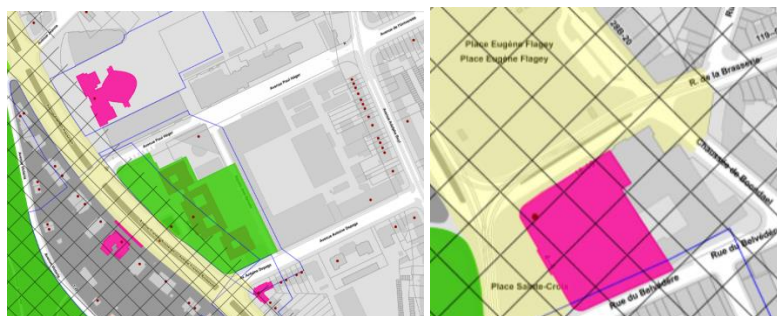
Avenue de l'Université
Avenue Paul Héger
Avenue Paul Héger
Avenue Antoine Depage
Av. Antoine Depage

Place Eugène Flagey
Place Eugène Flagey
R. de la Brasserie
Chaussée de Boondael
Rue du Belvédère
Place Sainte-Croix
Rue du Belvédère
119